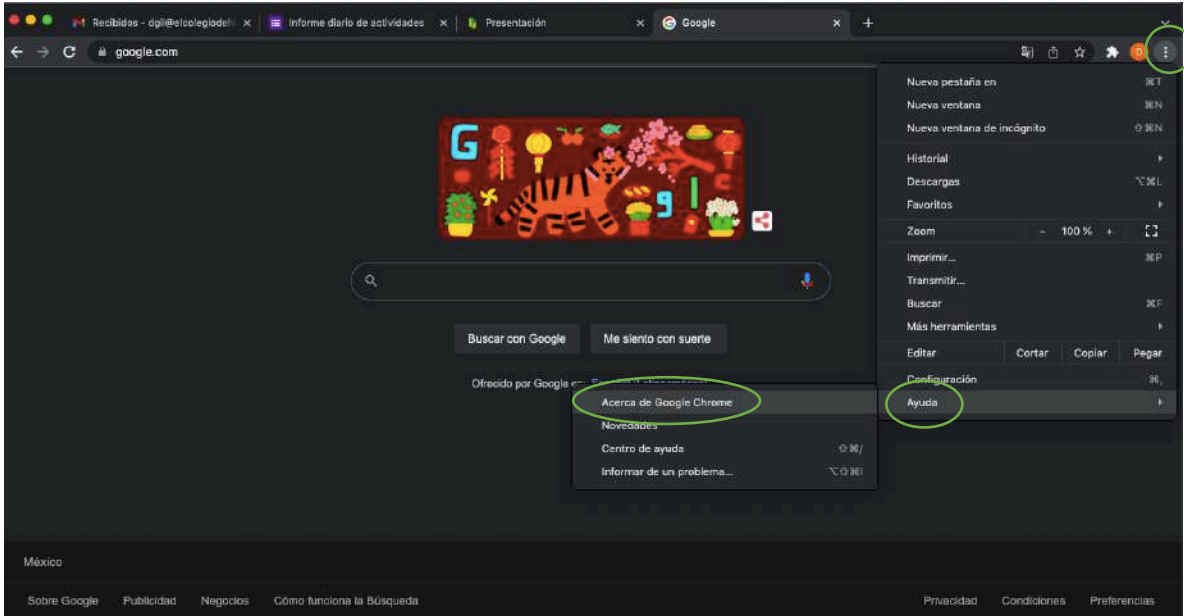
Recibidos - dgil@elcolegiodel ×
Informe diario de actividades ×
Presentación ×
Google ×
+

google.com

Nueva pestaña en ⌘T
Nueva ventana ⌘N
Nueva ventana de incógnito ⇧⌘N
Historial
Descargas ⌥⌘L
Favoritos
Zoom – 100 % +
Imprimir... ⌘P
Transmitir...
Buscar ⌘F
Más herramientas
Editar Cortar Copiar Pegar
Configuración ⌘,
Ayuda

Acerca de Google Chrome
Novedades
Centro de ayuda ⇧⌘/
Informar de un problema... ⌥⇧⌘I

Buscar con Google
Me siento con suerte

Ofrecido por Google en: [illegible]

México

Sobre Google Publicidad Negocios Cómo funciona la Búsqueda
Privacidad Condiciones Preferencias